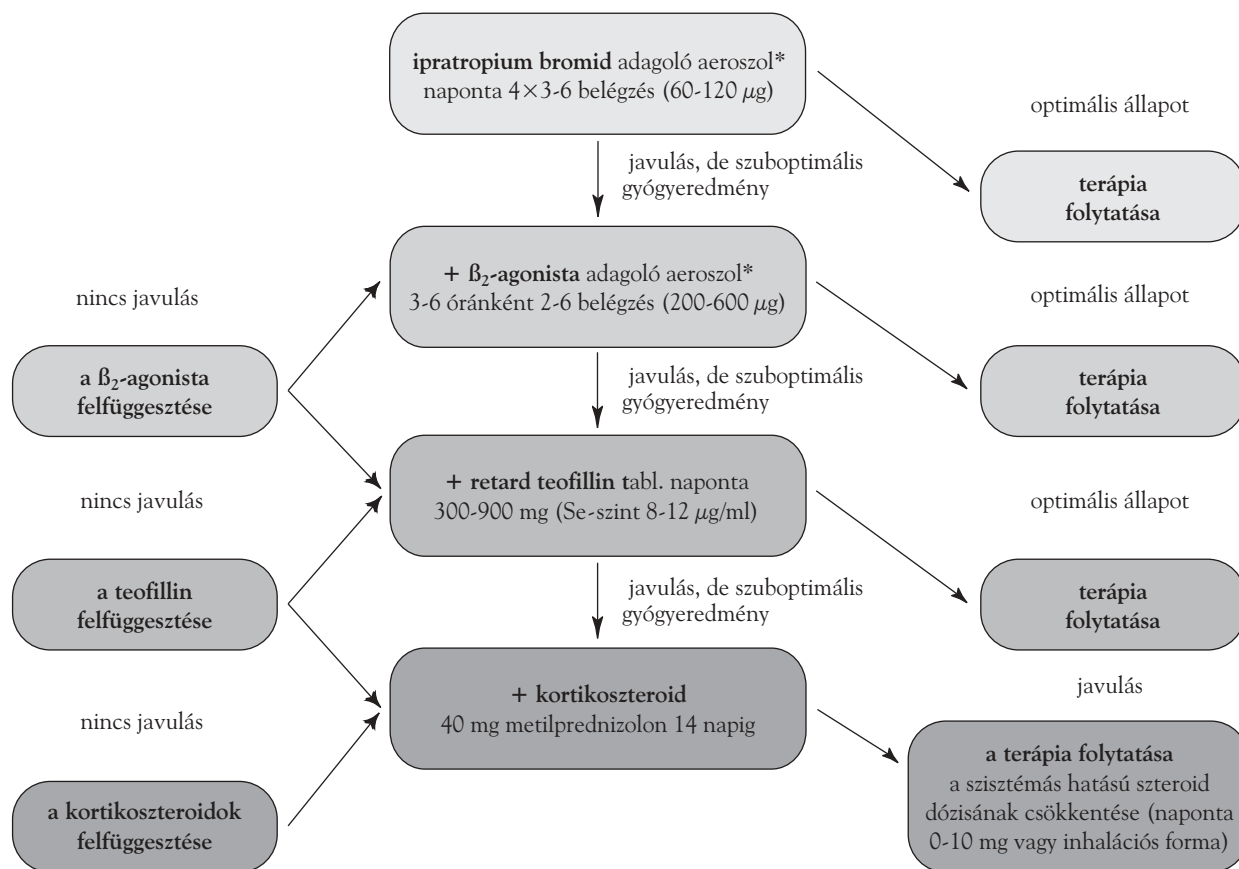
ipratropium bromid adagoló aeroszol*
naponta 4×3-6 belégzés (60-120 $\mu$g)

optimális állapot

javulás, de szuboptimális gyógyeredmény

terápia folytatása

nincs javulás

+ ß$_2$-agonista adagoló aeroszol*
3-6 óránként 2-6 belégzés (200-600 $\mu$g)

optimális állapot

a ß$_2$-agonista felfüggesztése

javulás, de szuboptimális gyógyeredmény

terápia folytatása

nincs javulás

+ retard teofillin tabl. naponta
300-900 mg (Se-szint 8-12 $\mu$g/ml)

optimális állapot

a teofillin felfüggesztése

javulás, de szuboptimális gyógyeredmény

terápia folytatása

nincs javulás

+ kortikoszteroid
40 mg metilprednizolon 14 napig

javulás

a kortikoszteroidok felfüggesztése

a terápia folytatása
a szisztémás hatású szteroid dózisának csökkentése (naponta 0-10 mg vagy inhalációs forma)